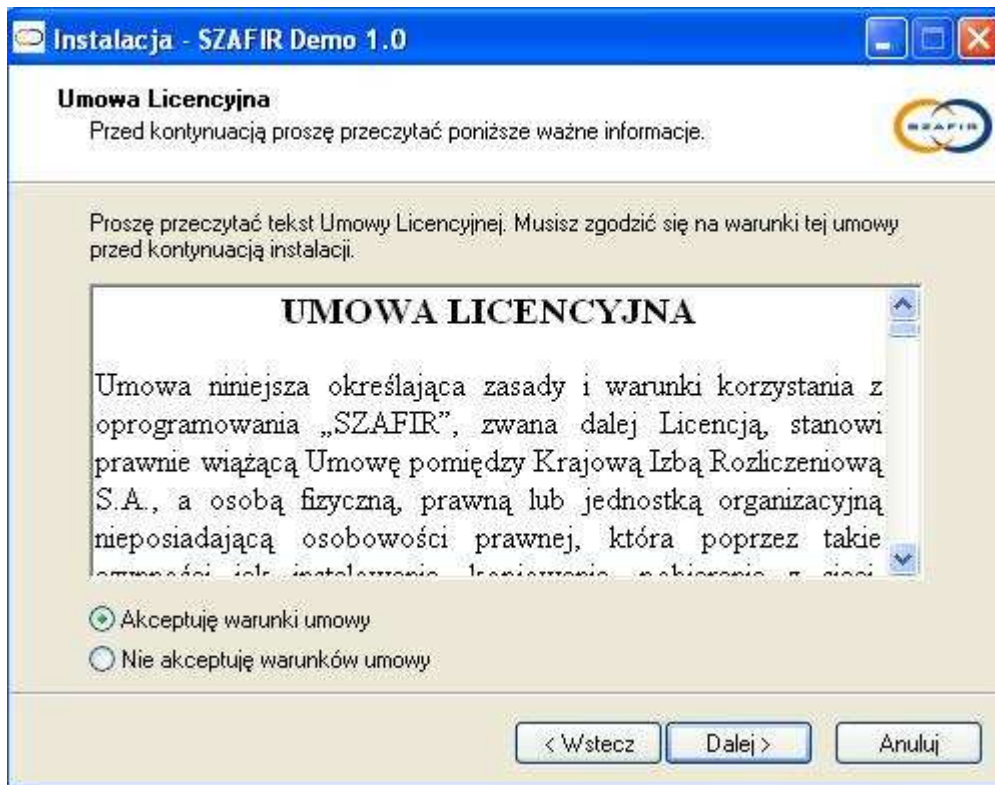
Instalacja - SZAFIR Demo 1.0

Umowa Licencyjna
Przed kontynuacją proszę przeczytać poniższe ważne informacje.

SZAFIR

Proszę przeczytać tekst Umowy Licencyjnej. Musisz zgodzić się na warunki tej umowy przed kontynuacją instalacji.

UMOWA LICENCYJNA

Umowa niniejsza określająca zasady i warunki korzystania z oprogramowania „SZAFIR", zwana dalej Licencją, stanowi prawnie wiążącą Umowę pomiędzy Krajową Izbą Rozliczeniową S.A., a osobą fizyczną, prawną lub jednostką organizacyjną nieposiadającą osobowości prawnej, która poprzez takie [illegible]

Akceptuję warunki umowy
Nie akceptuję warunków umowy

< Wstecz
Dalej >
Anuluj